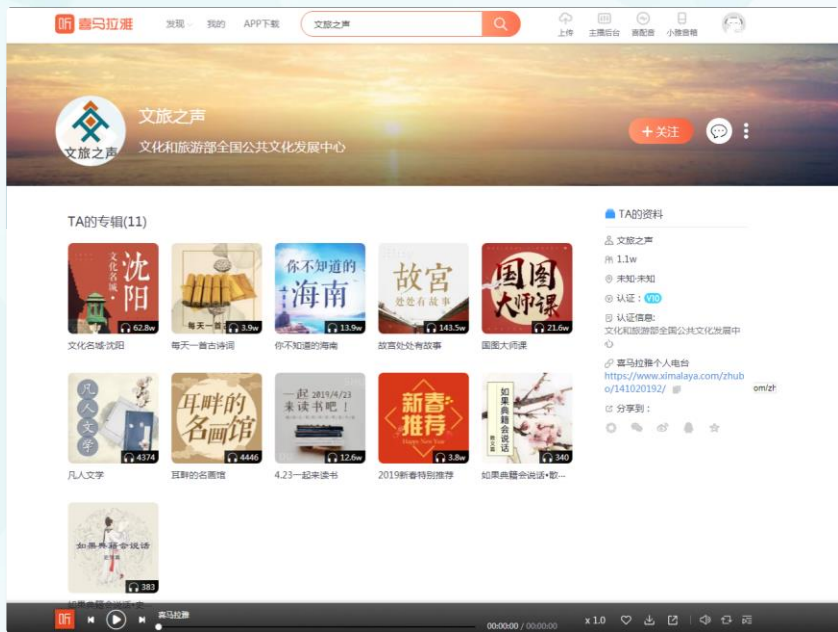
喜马拉雅 发现 我的 APP下载 文旅之声 上传 主播后台 喜配音 小雅音箱

文旅之声
文化和旅游部全国公共文化发展中心
+关注

TA的专辑(11)

文化名城·沈阳 62.8w
文化名城·沈阳

每天一首古诗词 3.9w
每天一首古诗词

你不知道的海南 13.9w
你不知道的海南

故宫处处有故事 143.5w
故宫处处有故事

国图大师课 21.6w
国图大师课

凡人文学 4374
凡人文学

耳畔的名画馆 4446
耳畔的名画馆

一起 2019/4/23 来读书吧！ 12.6w
4.23一起来读书

新春推荐 Happy New Year 3.8w
2019新春特别推荐

如果典籍会说话 340
如果典籍会说话•歌...

如果典籍会说话 383
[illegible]

TA的资料
文旅之声
1.1w
未知·未知
认证： V10
认证信息：
文化和旅游部全国公共文化发展中心
喜马拉雅个人电台
https://www.ximalaya.com/zhubo/141020192/
om/zh
分享到：

喜马拉雅 00:00:00 / 00:00:00 x 1.0